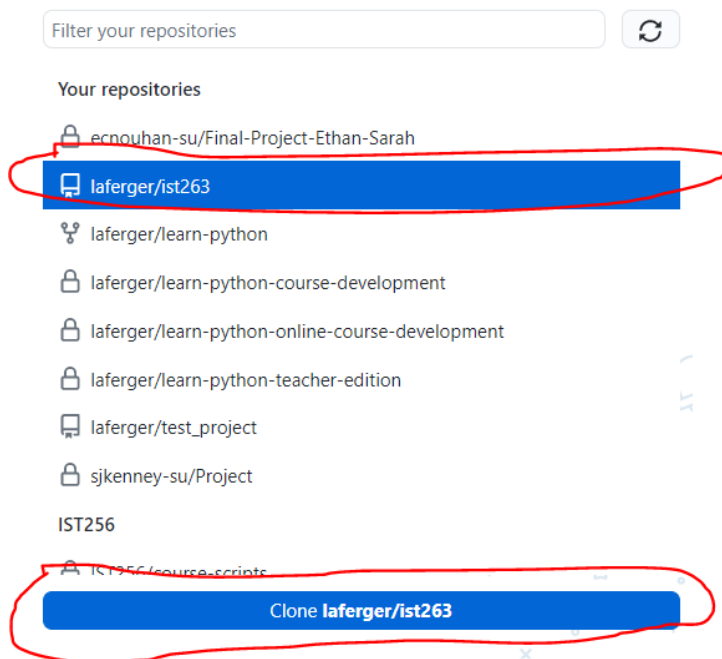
Filter your repositories

Your repositories

ecnouhan-su/Final-Project-Ethan-Sarah

laferger/ist263

laferger/learn-python

laferger/learn-python-course-development

laferger/learn-python-online-course-development

laferger/learn-python-teacher-edition

laferger/test_project

sjkenney-su/Project

IST256

IST256/course-scripts

Clone **laferger/ist263**